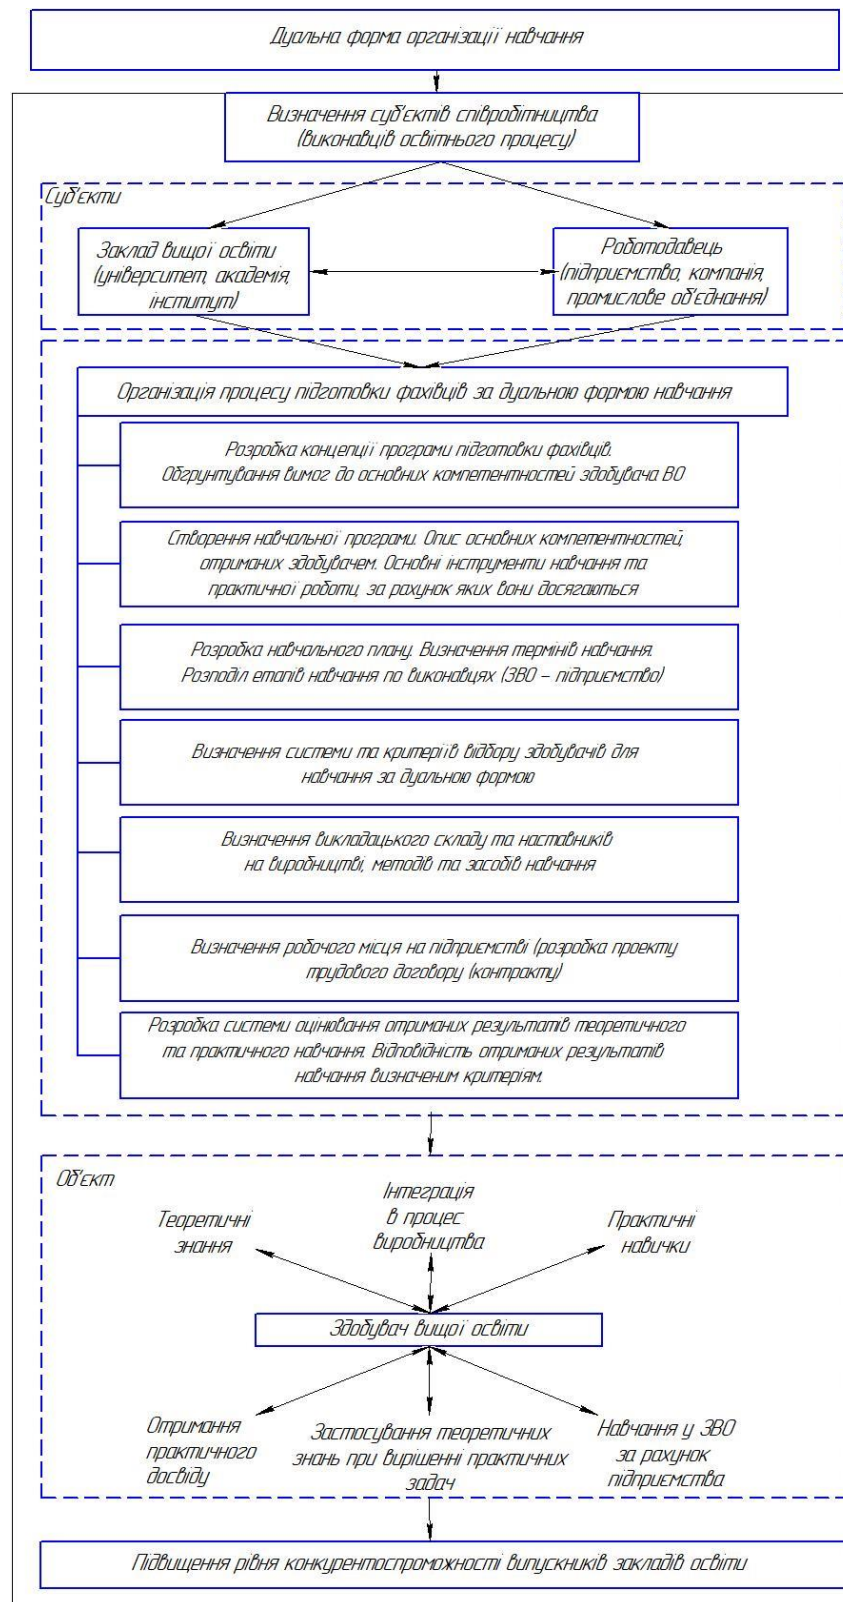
Дуальна форма організації навчання

Визначення суб'єктів співробітництва (виконавців освітнього процесу)

Суб'єкти

Заклад вищої освіти (університет, академія, інститут)

Роботодавець (підприємство, компанія, промислове об'єднання)

Організація процесу підготовки фахівців за дуальною формою навчання

Розробка концепції програми підготовки фахівців. Обґрунтування вимог до основних компетентностей здобувача ВО

Створення навчальної програми. Опис основних компетентностей, отриманих здобувачем. Основні інструменти навчання та практичної роботи, за рахунок яких вони досягаються

Розробка навчального плану. Визначення термінів навчання. Розподіл етапів навчання по виконавцях (ЗВО – підприємство)

Визначення системи та критеріїв відбору здобувачів для навчання за дуальною формою

Визначення викладацького складу та наставників на виробництві, методів та засобів навчання

Визначення робочого місця на підприємстві (розробка проекту трудового договору (контракту)

Розробка системи оцінювання отриманих результатів теоретичного та практичного навчання. Відповідність отриманих результатів навчання визначеним критеріям.

Об'єкт

Теоретичні знання

Інтеграція в процес виробництва

Практичні навички

Здобувач вищої освіти

Отримання практичного досвіду

Застосування теоретичних знань при вирішенні практичних задач

Навчання у ЗВО за рахунок підприємства

Підвищення рівня конкурентоспроможності випускників закладів освіти